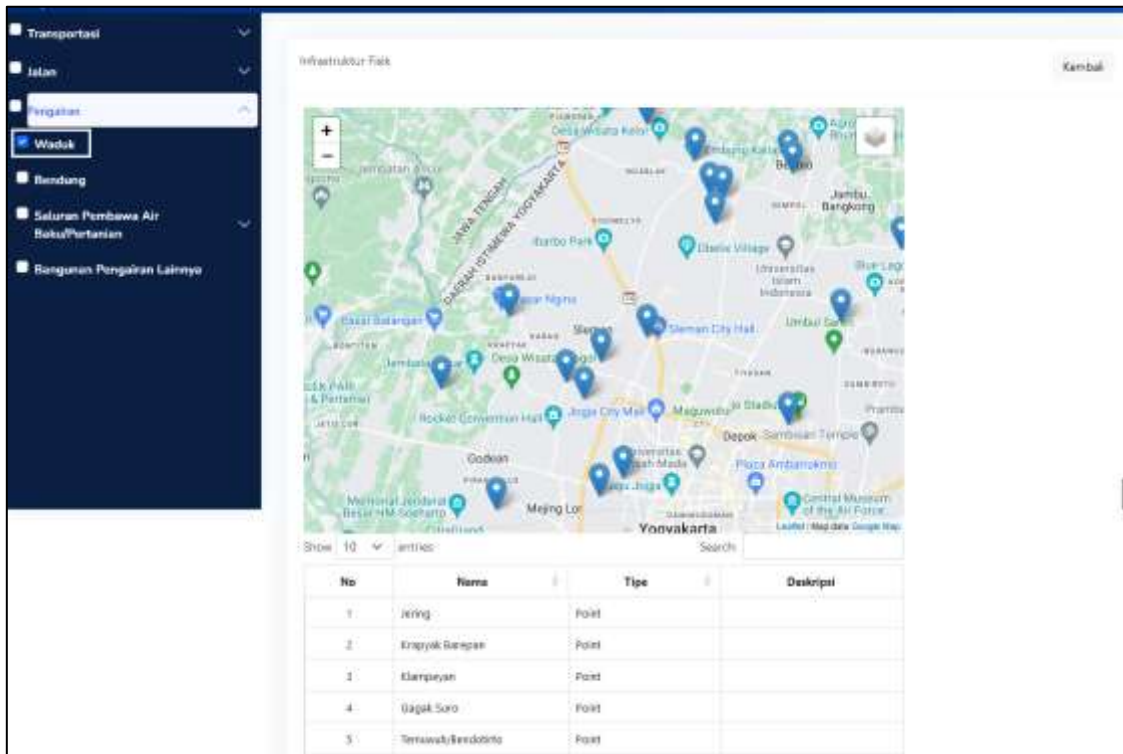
Transportasi

Jalan

Pengairan

Waduk

Bendung

Saluran Pembawa Air Baku/Pertanian

Bangunan Pengairan Lainnya

Infrastruktur Fisik

Kembali

+
−

Desa Wisata Kelor
JAWA TENGAH
DAERAH ISTIMEWA YOGYAKARTA
Jambu
Bangkong
Sindu Kusuma Edupark
Elbarbo Park
Obelix Village
Universitas Islam Indonesia
Blue Lagoon
Pasar Ngino
Sleman
Sleman City Hall
Umbul Sari
Desa Wisata
Jogja City Mall
Maguwoharjo Stadium
Rocket Convention Hall
Depok
Sambisari Temple
Godean
Universitas Gadjah Mada
Plaza Ambarrukmo
Memorial Jenderal Besar HM Soeharto
Mejing Lor
Yogyakarta
Central Museum of the Air Force
Leaflet | Map data Google Map

Show 10 entries
Search:

| No | Nama | Tipe | Deskripsi |
|---|---|---|---|
| 1 | Jering | Point | |
| 2 | Krapyak Barepan | Point | |
| 3 | Klampeyan | Point | |
| 4 | Gagak Suro | Point | |
| 5 | Temuwuh/Bendotirto | Point | |